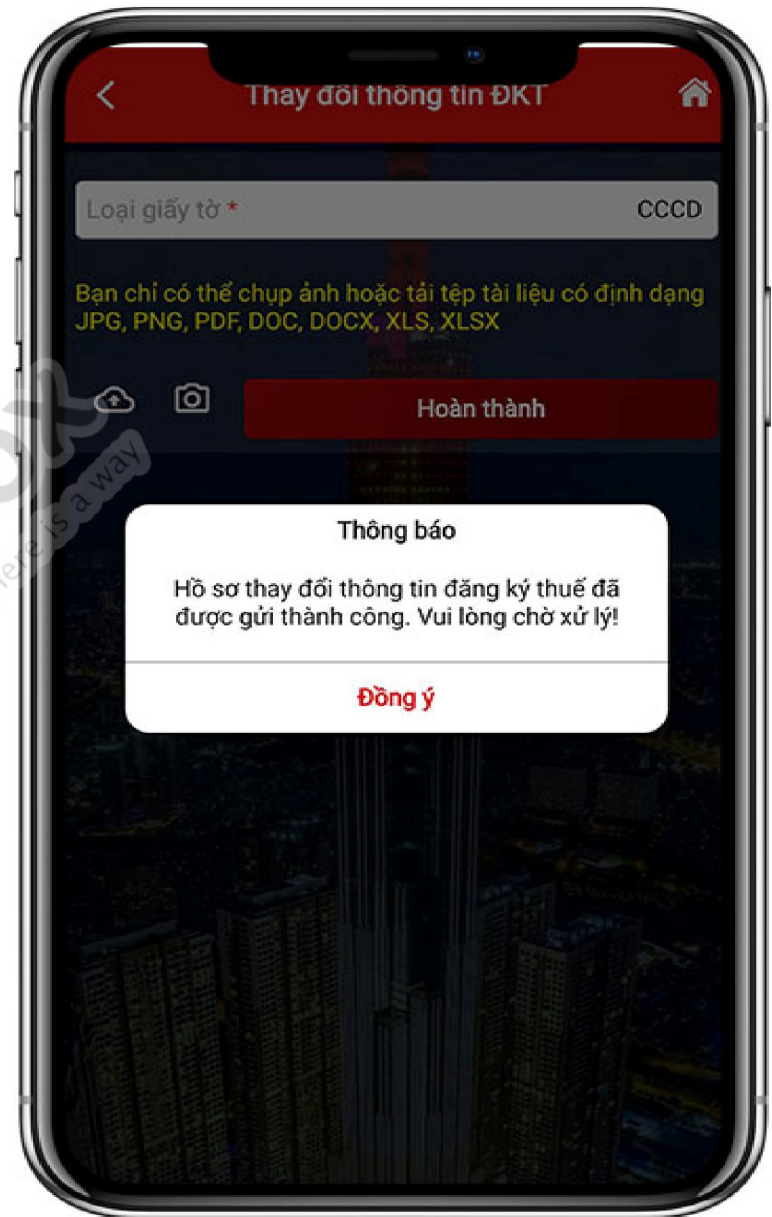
Thay đổi thông tin ĐKT

Loại giấy tờ * CCCD

Bạn chỉ có thể chụp ảnh hoặc tải tệp tài liệu có định dạng JPG, PNG, PDF, DOC, DOCX, XLS, XLSX

Hoàn thành

Thông báo

Hồ sơ thay đổi thông tin đăng ký thuế đã được gửi thành công. Vui lòng chờ xử lý!

Đồng ý

there is a way